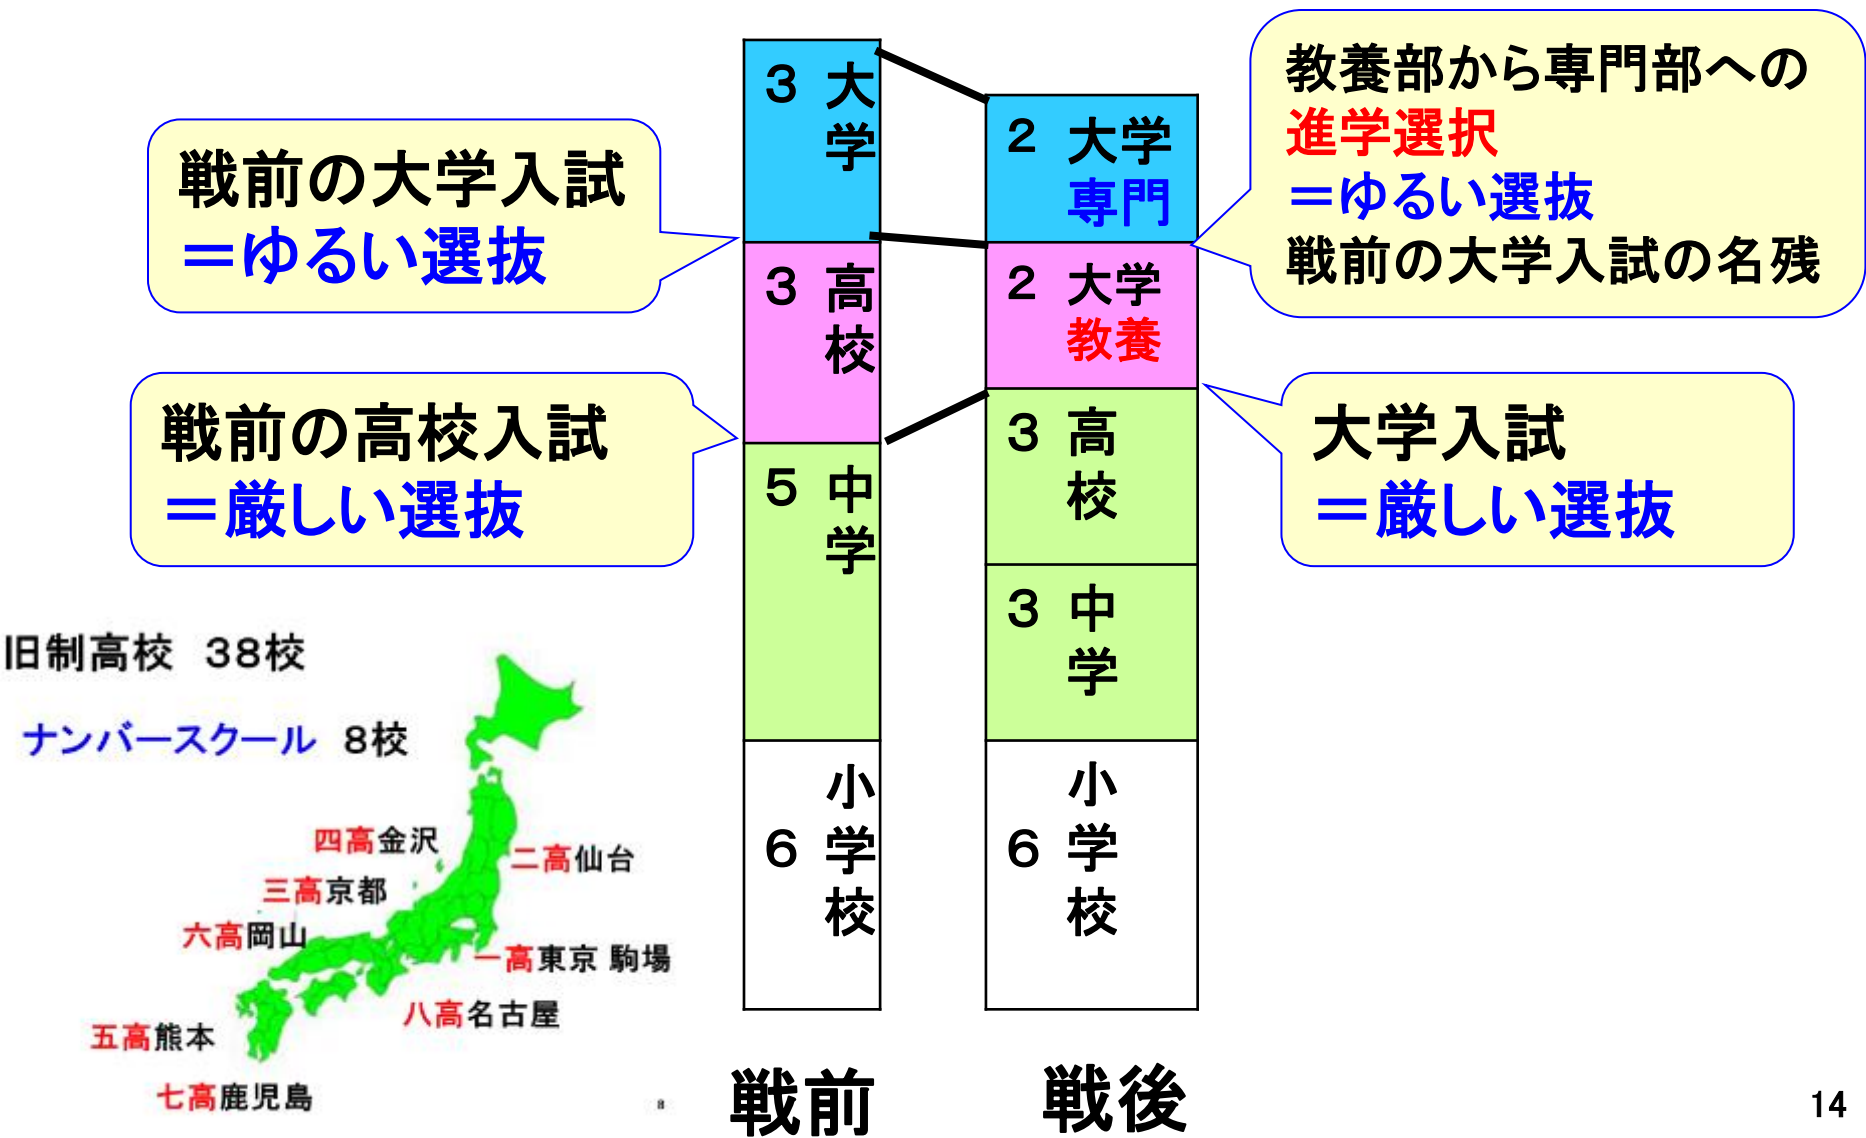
戦前の大学入試
＝ゆるい選抜

戦前の高校入試
＝厳しい選抜

旧制高校　38校

ナンバースクール　8校

四高金沢
二高仙台
三高京都
六高岡山
一高東京 駒場
八高名古屋
五高熊本
七高鹿児島

3 大学
3 高校
5 中学
6 小学校

戦前

2 大学 専門
2 大学 教養
3 高校
3 中学
6 小学校

戦後

教養部から専門部への
進学選択
＝ゆるい選抜
戦前の大学入試の名残

大学入試
＝厳しい選抜

14